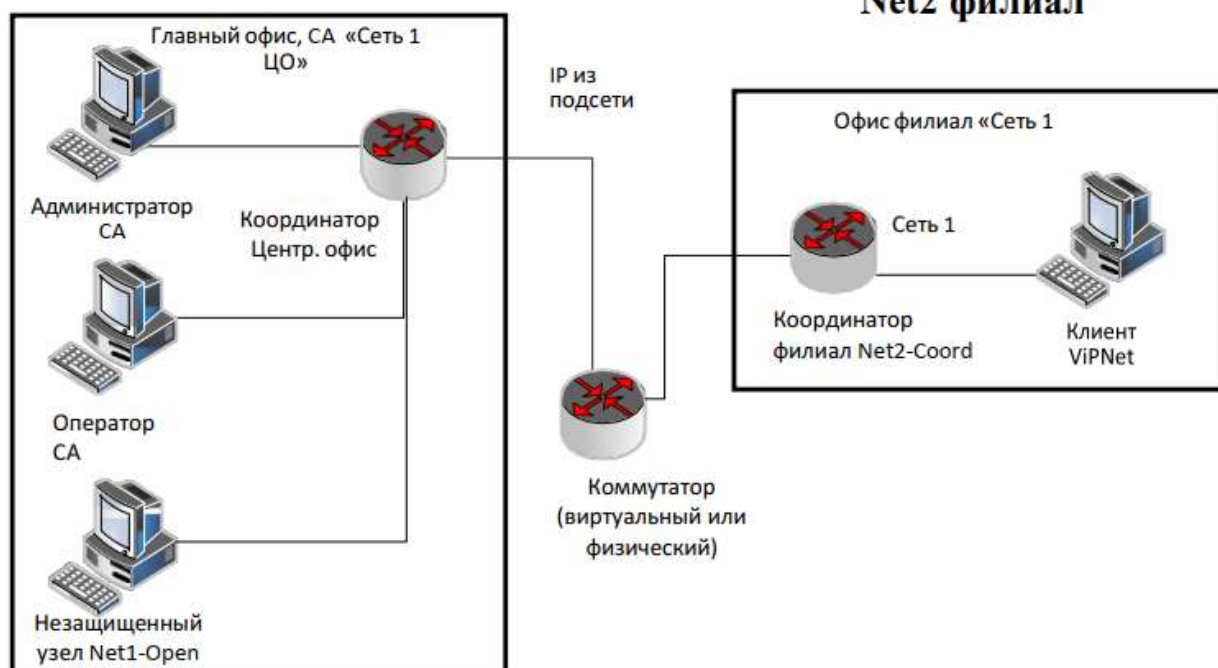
Net2 филиал

Главный офис, СА «Сеть 1 ЦО»

Администратор СА

Координатор Центр. офис

Оператор СА

Незащищенный узел Net1-Open

IP из подсети

Коммутатор (виртуальный или физический)

Офис филиал «Сеть 1

Сеть 1

Координатор филиал Net2-Coord

Клиент ViPNet